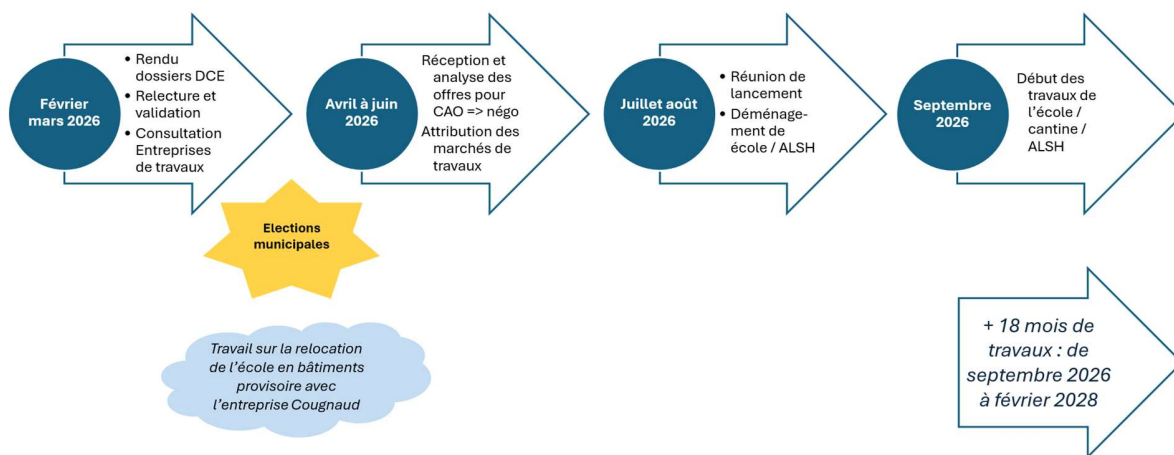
Février mars 2026

- Rendu dossiers DCE
- Relecture et validation
- Consultation Entreprises de travaux

Elections municipales

Travail sur la relocation de l'école en bâtiments provisoire avec l'entreprise Cougnaud

Avril à juin 2026

Réception et analyse des offres pour CAO => négo
Attribution des marchés de travaux

Juillet août 2026

- Réunion de lancement
- Déménagement de école / ALSH

Septembre 2026

Début des travaux de l'école / cantine / ALSH

+ 18 mois de travaux : de septembre 2026 à février 2028